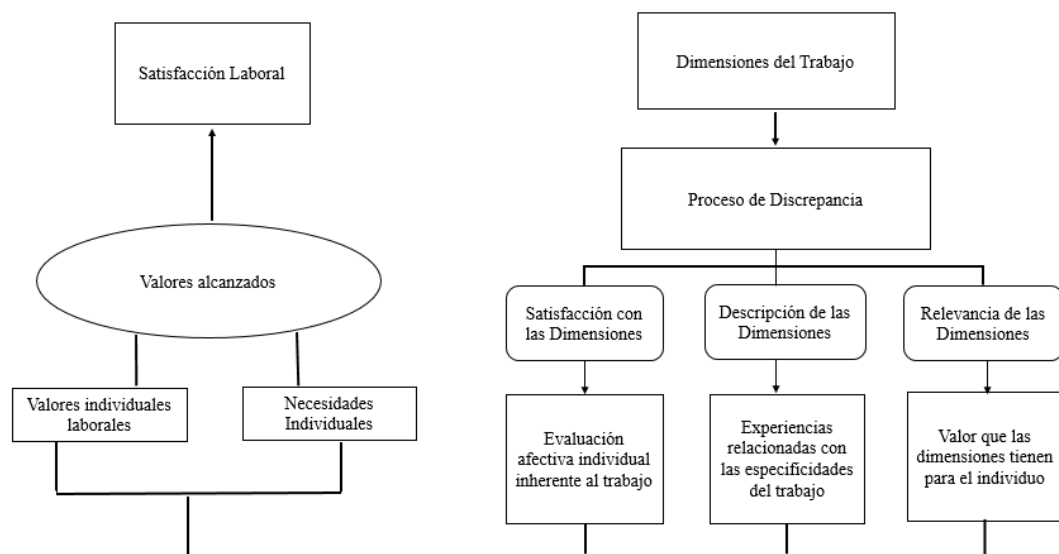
Satisfacción Laboral

Valores alcanzados

Valores individuales laborales

Necesidades Individuales

Dimensiones del Trabajo

Proceso de Discrepancia

Satisfacción con las Dimensiones

Descripción de las Dimensiones

Relevancia de las Dimensiones

Evaluación afectiva individual inherente al trabajo

Experiencias relacionadas con las especificidades del trabajo

Valor que las dimensiones tienen para el individuo